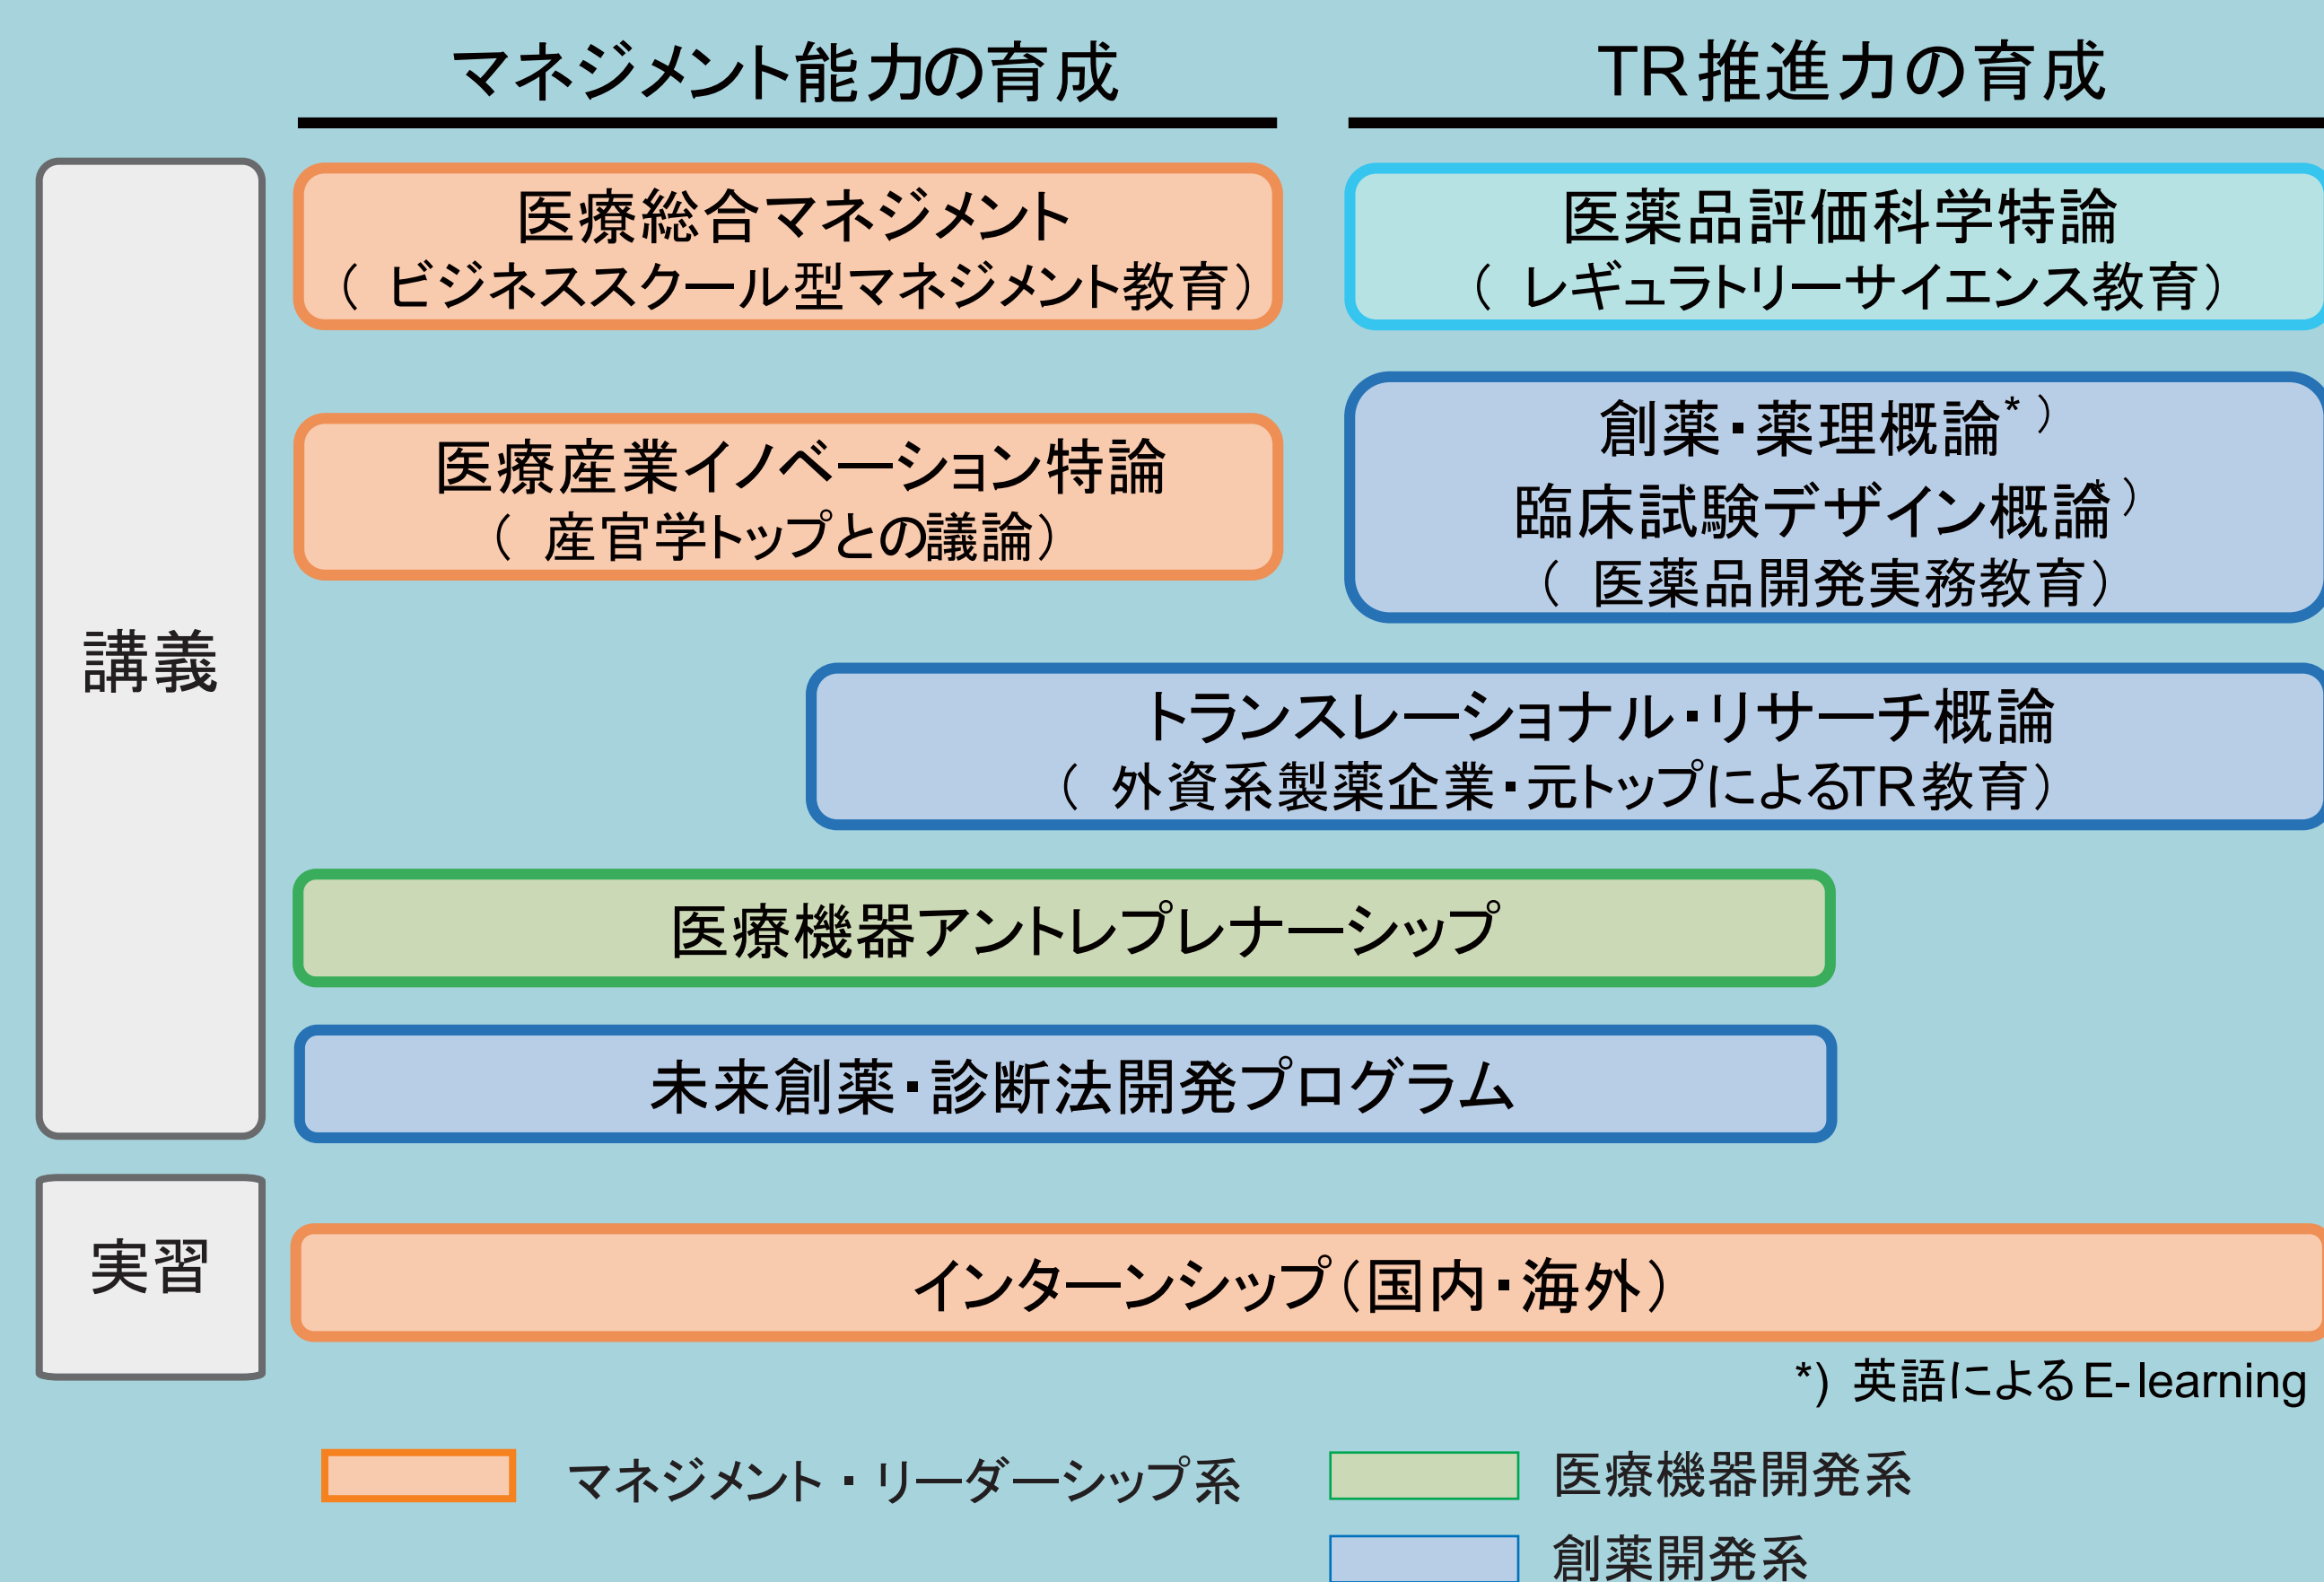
マネジメント能力の育成

TR推進力の育成

講義

医療総合マネジメント
（ビジネススクール型マネジメント教育）

医薬品評価科学特論
（レギュラトリーサイエンス教育）

医療産業イノベーション特論
（産官学トップとの議論）

創薬・薬理概論*）
臨床試験デザイン概論*）
（医薬品開発実務教育）

トランスレーショナル・リサーチ概論
（外資系製薬企業・元トップによるTR教育）

医療機器アントレプレナーシップ

未来創薬・診断法開発プログラム

実習

インターンシップ（国内・海外）

*）英語によるE-learning

マネジメント・リーダーシップ系

医療機器開発系

創薬開発系